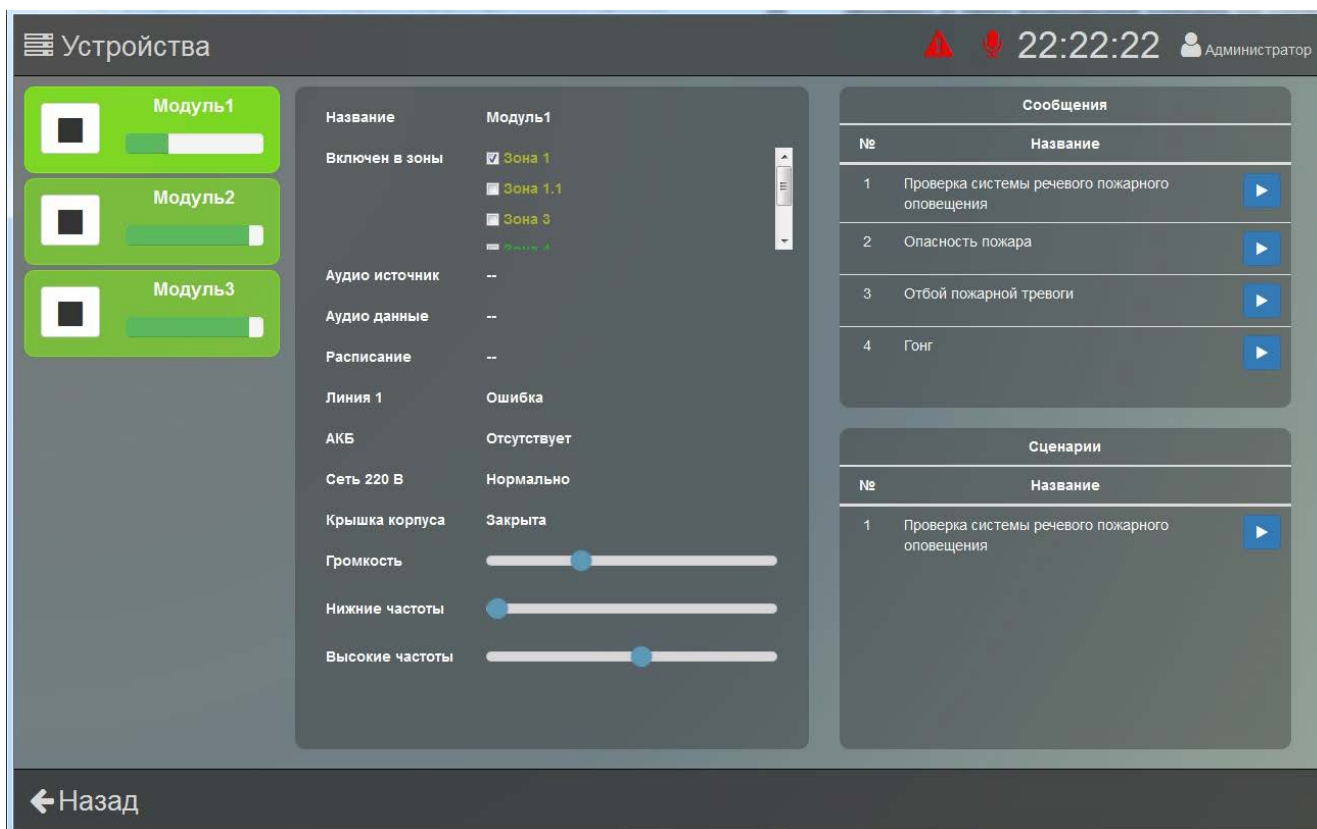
Устройства

22:22:22 Администратор

Модуль1

Модуль2

Модуль3

| | |
|---|---|
| Название | Модуль1 |
| Включен в зоны | Зона 1<br>Зона 1.1<br>Зона 3<br>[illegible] |
| Аудио источник | -- |
| Аудио данные | -- |
| Расписание | -- |
| Линия 1 | Ошибка |
| АКБ | Отсутствует |
| Сеть 220 В | Нормально |
| Крышка корпуса | Закрыта |
| Громкость | |
| Нижние частоты | |
| Высокие частоты | |

Сообщения

| № | Название |
|---|---|
| 1 | Проверка системы речевого пожарного оповещения |
| 2 | Опасность пожара |
| 3 | Отбой пожарной тревоги |
| 4 | Гонг |

Сценарии

| № | Название |
|---|---|
| 1 | Проверка системы речевого пожарного оповещения |

Назад